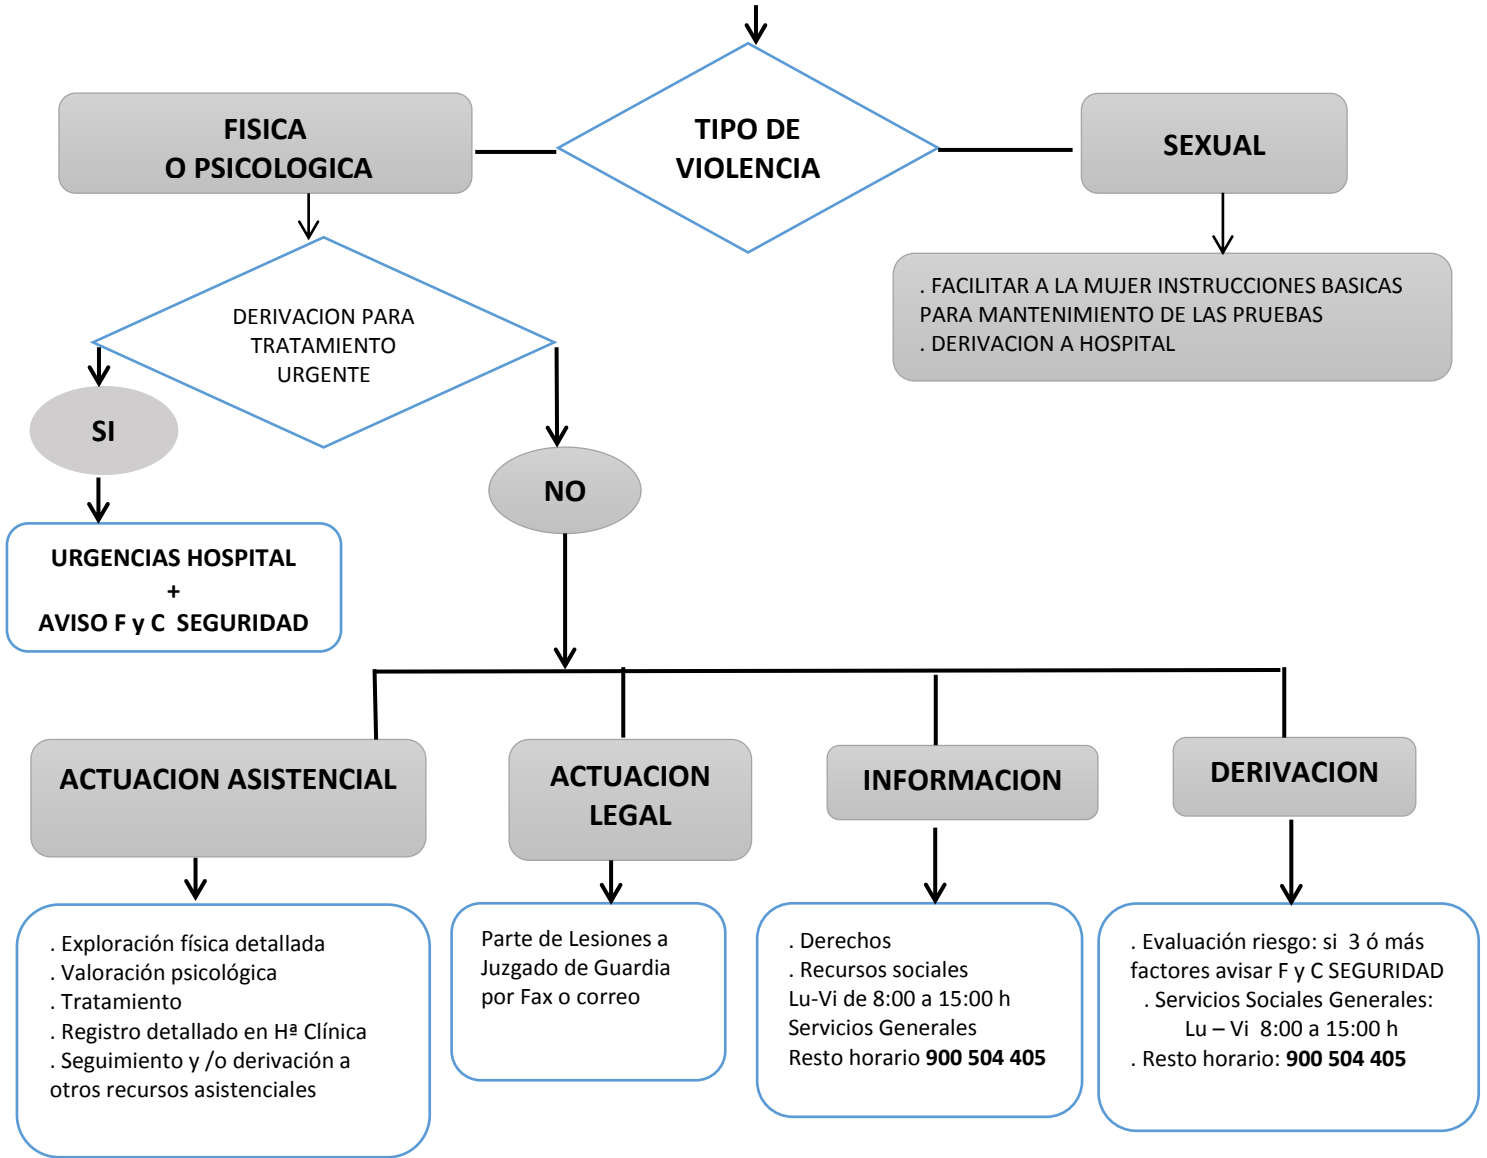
TIPO DE VIOLENCIA

FISICA O PSICOLOGICA

SEXUAL

. FACILITAR A LA MUJER INSTRUCCIONES BASICAS PARA MANTENIMIENTO DE LAS PRUEBAS
. DERIVACION A HOSPITAL

DERIVACION PARA TRATAMIENTO URGENTE

SI

URGENCIAS HOSPITAL
+
AVISO F y C SEGURIDAD

NO

ACTUACION ASISTENCIAL

ACTUACION LEGAL

INFORMACION

DERIVACION

. Exploración física detallada
. Valoración psicológica
. Tratamiento
. Registro detallado en Hª Clínica
. Seguimiento y /o derivación a otros recursos asistenciales

Parte de Lesiones a Juzgado de Guardia por Fax o correo

. Derechos
. Recursos sociales
Lu-Vi de 8:00 a 15:00 h
Servicios Generales
Resto horario **900 504 405**

. Evaluación riesgo: si 3 ó más factores avisar F y C SEGURIDAD
. Servicios Sociales Generales:
Lu – Vi 8:00 a 15:00 h
. Resto horario: **900 504 405**